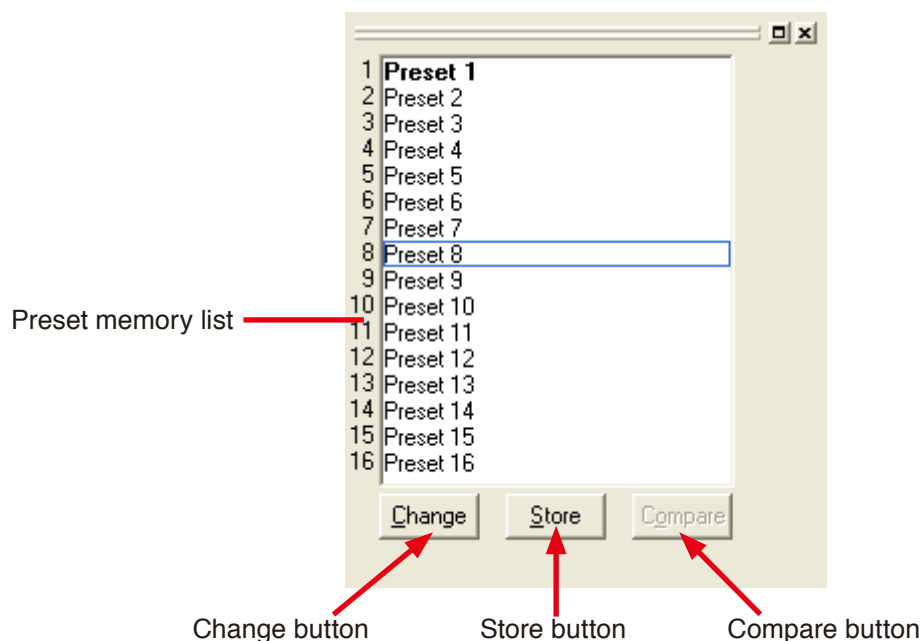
1 Preset 1
2 Preset 2
3 Preset 3
4 Preset 4
5 Preset 5
6 Preset 6
7 Preset 7
8 Preset 8
9 Preset 9
10 Preset 10
11 Preset 11
12 Preset 12
13 Preset 13
14 Preset 14
15 Preset 15
16 Preset 16

Preset memory list

Change
Store
Compare

Change button
Store button
Compare button